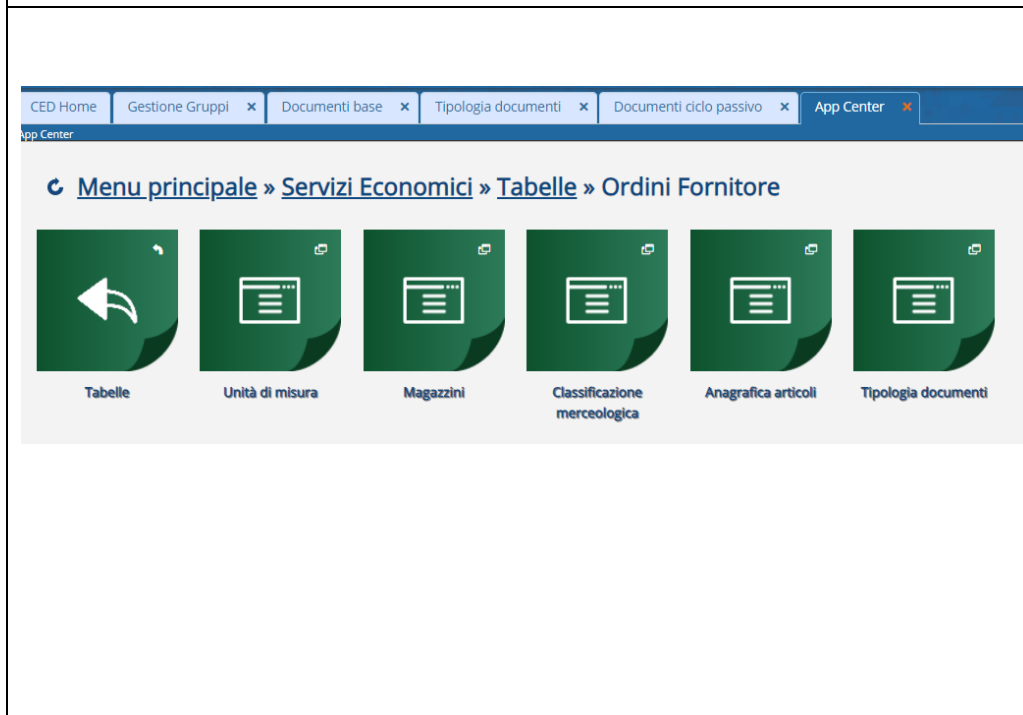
CED Home | Gestione Gruppi × | Documenti base × | Tipologia documenti × | Documenti ciclo passivo × | App Center ×

App Center

Menu principale » Servizi Economici » Tabelle » Ordini Fornitore

Tabelle

Unità di misura

Magazzini

Classificazione merceologica

Anagrafica articoli

Tipologia documenti